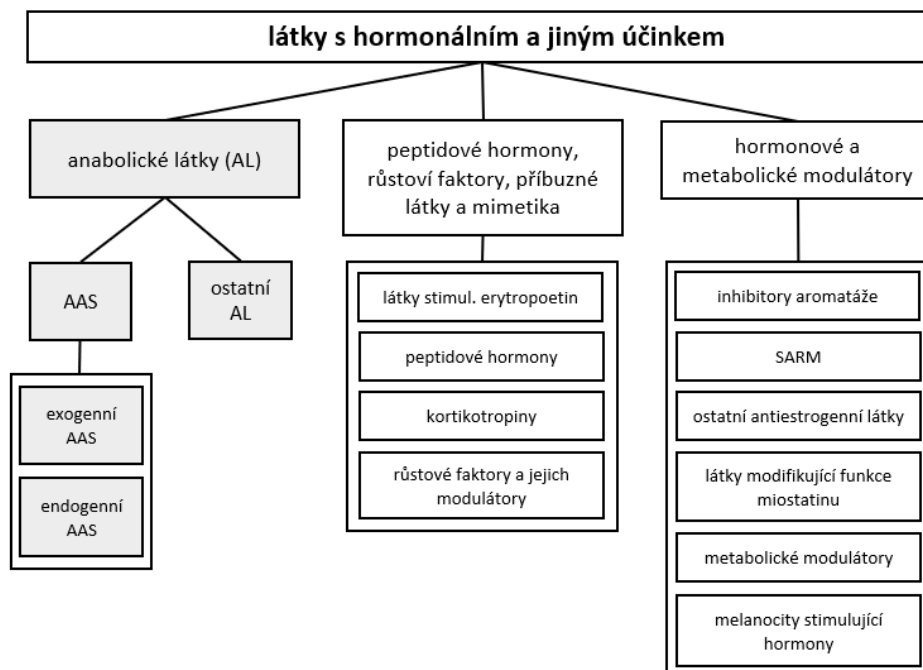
látky s hormonálním a jiným účinkem

anabolické látky (AL)

AAS

exogenní AAS

endogenní AAS

ostatní AL

peptidové hormony, růstoví faktory, příbuzné látky a mimetika

látky stimul. erytropoetin

peptidové hormony

kortikotropiny

růstové faktory a jejich modulátory

hormonové a metabolické modulátory

inhibitory aromatáže

SARM

ostatní antiestrogenní látky

látky modifikující funkce miostatinu

metabolické modulátory

melanocity stimulující hormony